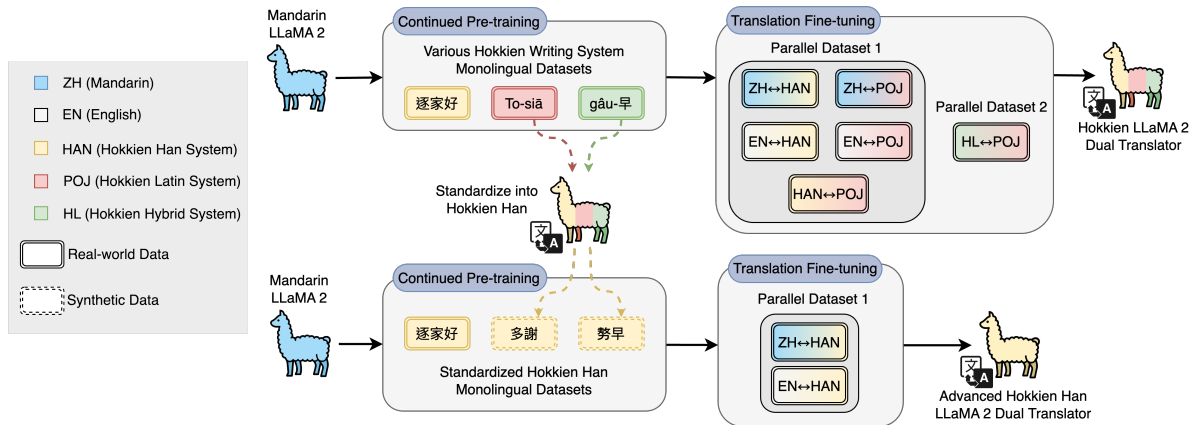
ZH (Mandarin)
EN (English)
HAN (Hokkien Han System)
POJ (Hokkien Latin System)
HL (Hokkien Hybrid System)
Real-world Data
Synthetic Data

Mandarin LLaMA 2

Continued Pre-training
Various Hokkien Writing System Monolingual Datasets
逐家好
To-siā
gâu-早

Translation Fine-tuning
Parallel Dataset 1
ZH↔HAN
ZH↔POJ
EN↔HAN
EN↔POJ
HAN↔POJ
Parallel Dataset 2
HL↔POJ

Hokkien LLaMA 2 Dual Translator

Standardize into Hokkien Han

Mandarin LLaMA 2

Continued Pre-training
逐家好
多謝
勢早
Standardized Hokkien Han Monolingual Datasets

Translation Fine-tuning
Parallel Dataset 1
ZH↔HAN
EN↔HAN

Advanced Hokkien Han LLaMA 2 Dual Translator